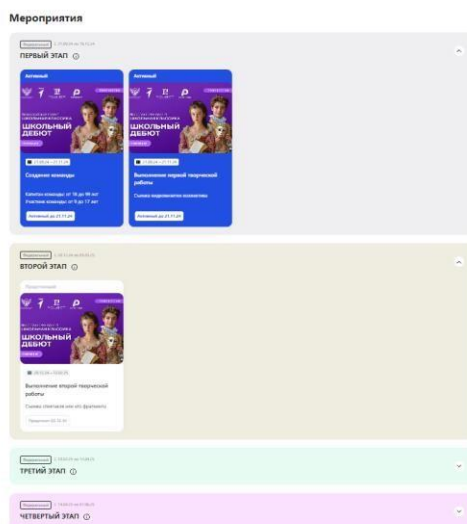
Мероприятия

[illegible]
ПЕРВЫЙ ЭТАП

Активный
ШКОЛЬНЫЙ ДЕБЮТ
Создание команды
Капитан команды от 16 до 96 лет
Участник команды от 8 до 17 лет
Активный до 21.11.24

Активный
ШКОЛЬНЫЙ ДЕБЮТ
Выполнение первой творческой работы
Съемка видеовизитки коллектива
Активный до 21.11.24

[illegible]
ВТОРОЙ ЭТАП

Предстоящий
ШКОЛЬНЫЙ ДЕБЮТ
Выполнение второй творческой работы
Съемка спектакля или его фрагмента
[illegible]

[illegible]
ТРЕТИЙ ЭТАП

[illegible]
ЧЕТВЕРТЫЙ ЭТАП